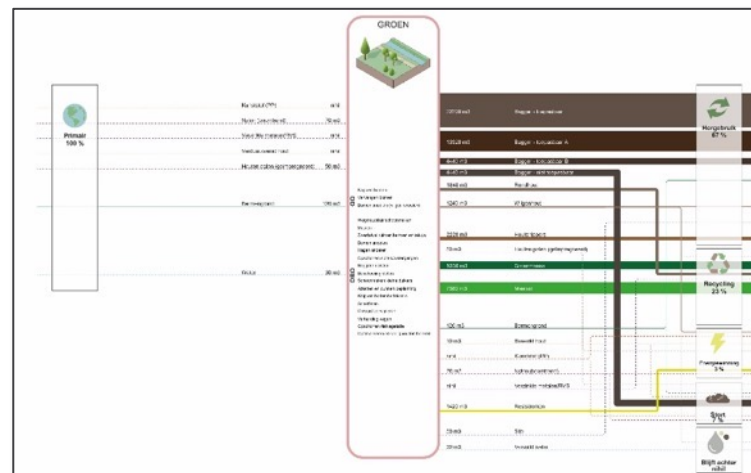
GROEN

Primair
100 %

Hergebruik
67 %

Recycling
23 %

Energiewinning
3%

Stort
7 %

Blijft achter
n.v.t.

Houten cabines/perrons 50 m3

Bestratingen 100 m3

Grond 30 m3

10720 m3 Bagger - klasse A

Bagger - klasse B

Bagger - klasse B

Bagger - ...

Bomen

Grond

Hout

Riet

Beton

Asfalt

Puin

Staal

Grond